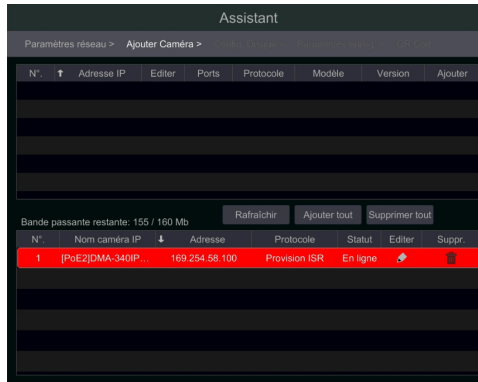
Assistant

Paramètres réseau > Ajouter Caméra > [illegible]

| N°. | ↑ | Adresse IP | Editer | Ports | Protocole | Modèle | Version | Ajouter |
|---|---|---|---|---|---|---|---|---|

Bande passante restante: 155 / 160 Mb

Rafraîchir Ajouter tout Supprimer tout

| N°. | Nom caméra IP | ↓ | Adresse | Protocole | Statut | Editer | Suppr. |
|---|---|---|---|---|---|---|---|
| 1 | [PoE2]DMA-340IP... | | 169.254.58.100 | Provision ISR | En ligne | | |